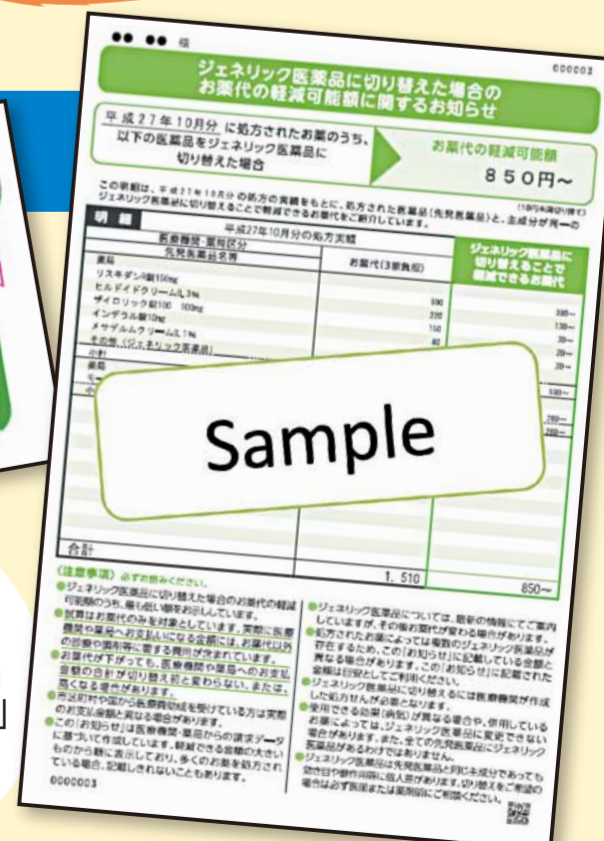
●● ●● 様

000003

ジェネリック医薬品に切り替えた場合の
お薬代の軽減可能額に関するお知らせ

平成27年10月分 に処方されたお薬のうち、以下の医薬品をジェネリック医薬品に切り替えた場合

お薬代の軽減可能額

850円～

(10円未満切り捨て)

この明細は、平成27年10月分の処方の実績をもとに、処方された医薬品(先発医薬品)と、主成分が同一のジェネリック医薬品に切り替えることで軽減できるお薬代をご紹介しています。

明細

平成27年10月分の処方実績

| 医療機関・薬局区分 / 先発医薬品名称 | お薬代(3割負担) | ジェネリック医薬品に切り替えることで軽減できるお薬代 |
|---|---|---|
| 薬局 | | |
| リスキサン錠150mg | | |
| ヒルドイドクリーム0.3% | | |
| ザイロリック錠100 100mg | 500 | 300～ |
| インデラル錠10mg | 200 | 130～ |
| メサデルムクリーム0.1% | 150 | 20～ |
| その他(ジェネリック医薬品) | 80 | 20～ |
| 小計 | | 20～ |
| 薬局 | | |
| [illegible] | | 280～ |
| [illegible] | | 220～ |
| 合計 | 1,510 | 850～ |

Sample

(注意事項) 必ずお読みください。
●ジェネリック医薬品に切り替えた場合のお薬代の軽減可能額のうち、最も高い額をお示ししています。
●試算はお薬代のみを対象としています。実際に医療機関や薬局へお支払いになる金額には、お薬代以外の診療や調剤等に要する費用が含まれています。
●お薬代が下がっても、医療機関や薬局へのお支払金額の合計が切り替え前と変わらない、または、高くなる場合があります。
●市区町村や国から医療費助成を受けている方は実際のお支払金額と異なる場合があります。
●この「お知らせ」は医療機関・薬局からの請求データに基づいて作成しており、軽減できる金額の大きいものから順に表示しており、多くのお薬を処方されている場合、記載されないこともあります。

●ジェネリック医薬品については、最新の情報にてご案内していますが、その後お薬代が変わる場合があります。
●処方されたお薬によっては複数のジェネリック医薬品が存在するため、この「お知らせ」に記載している金額と異なる場合があります。この「お知らせ」に記載された金額は目安としてご利用ください。
●ジェネリック医薬品に切り替えるには医療機関が作成した処方せんが必要となります。
●使用できる効果(病気)が異なる場合や、使用している場合によっては、ジェネリック医薬品に変更できない場合があります。また、全ての先発医薬品にジェネリック医薬品があるわけではありません。
●ジェネリック医薬品は先発医薬品と同じ主成分であっても効き目や副作用等に個人差があります。切り替えをご希望の場合は必ず医師または薬剤師にご相談ください。

0000003